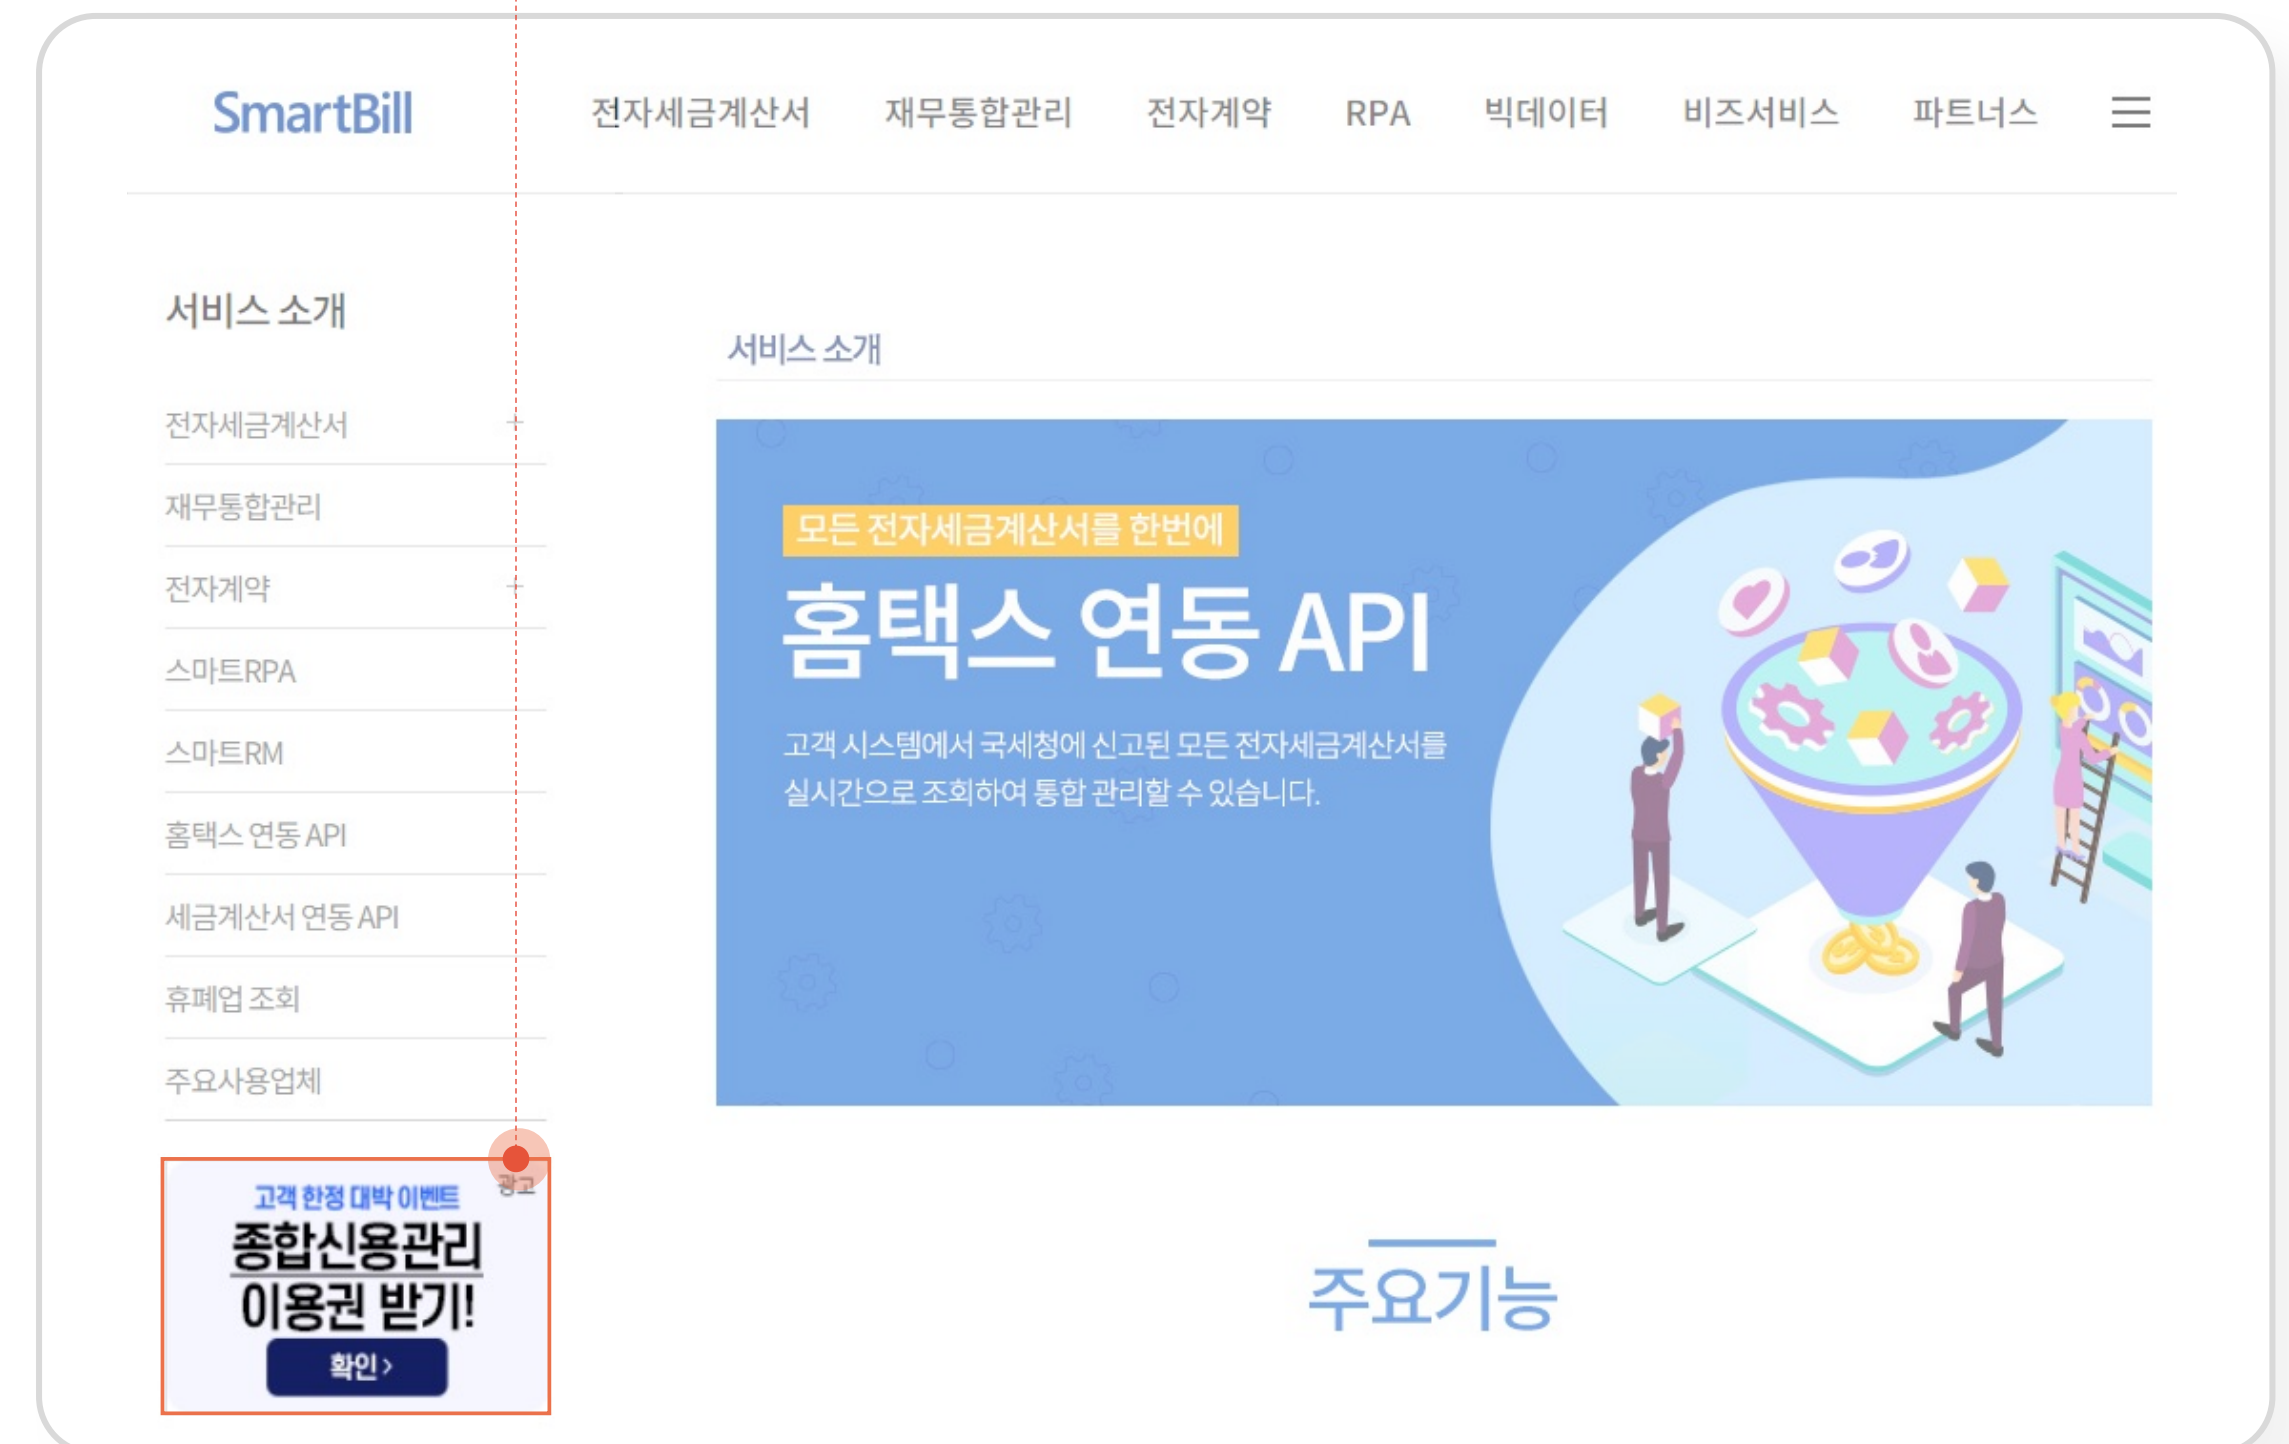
SmartBill

전자세금계산서 재무통합관리 전자계약 RPA 빅데이터 비즈서비스 파트너스

서비스 소개

전자세금계산서 +

재무통합관리

전자계약 +

스마트RPA

스마트RM

홈택스 연동 API

세금계산서 연동 API

휴폐업 조회

주요사용업체

광고

고객 한정 대박 이벤트

종합신용관리 이용권 받기!

확인 >

서비스 소개

모든 전자세금계산서를 한번에

홈택스 연동 API

고객 시스템에서 국세청에 신고된 모든 전자세금계산서를 실시간으로 조회하여 통합 관리할 수 있습니다.

주요기능